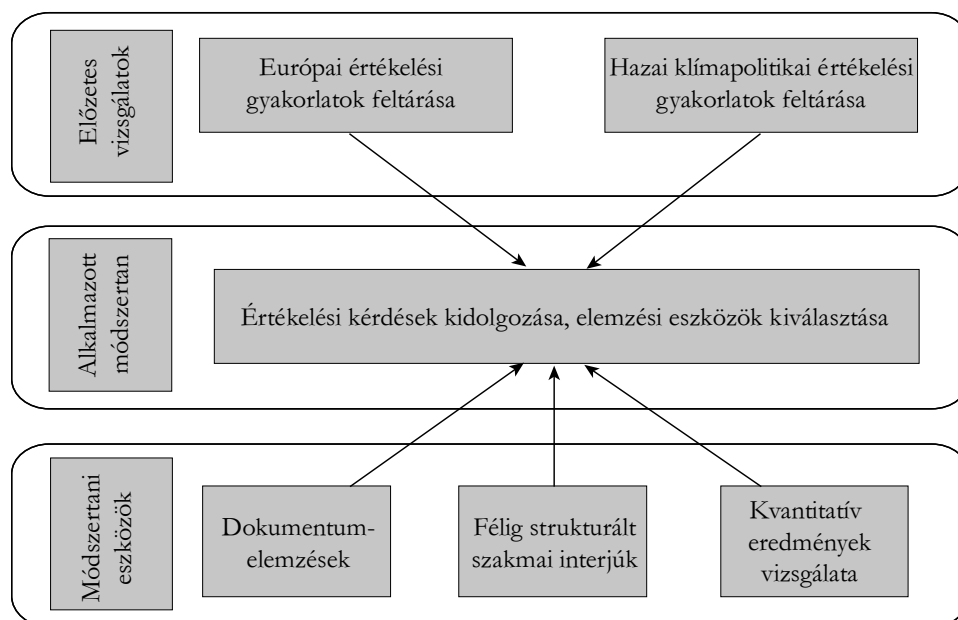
Előzetes vizsgálatok

Európai értékelési gyakorlatok feltárása

Hazai klímapolitikai értékelési gyakorlatok feltárása

Alkalmazott módszertan

Értékelési kérdések kidolgozása, elemzési eszközök kiválasztása

Módszertani eszközök

Dokumentum-elemzések

Félig strukturált szakmai interjúk

Kvantitatív eredmények vizsgálata